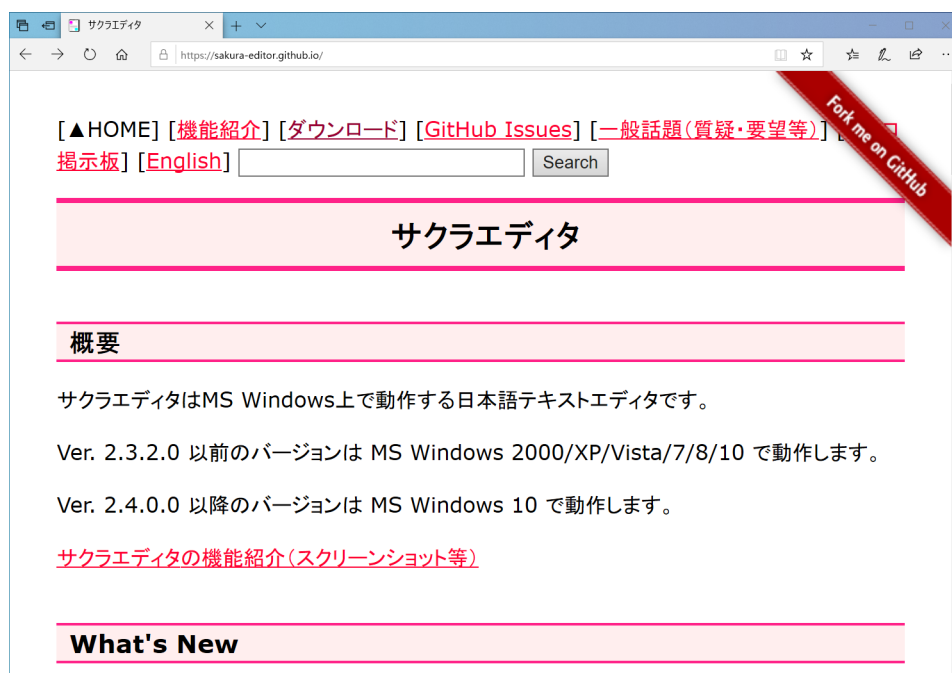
サクラエディタ

https://sakura-editor.github.io/

Fork me on GitHub

[▲HOME] [機能紹介] [ダウンロード] [GitHub Issues] [一般話題(質疑・要望等)] [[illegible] 掲示板] [English] Search

サクラエディタ

概要

サクラエディタはMS Windows上で動作する日本語テキストエディタです。

Ver. 2.3.2.0 以前のバージョンは MS Windows 2000/XP/Vista/7/8/10 で動作します。

Ver. 2.4.0.0 以降のバージョンは MS Windows 10 で動作します。

サクラエディタの機能紹介(スクリーンショット等)

What's New